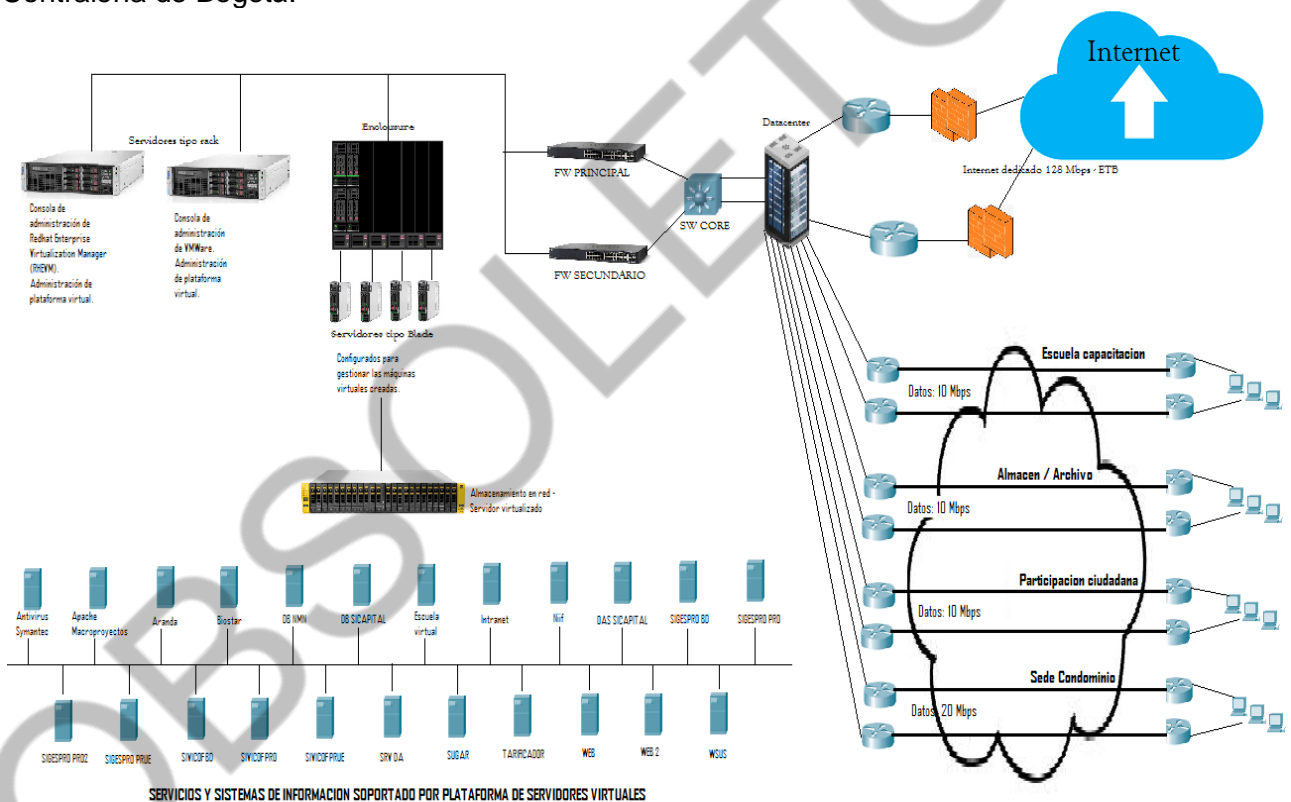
Contraloría de Bogotá.

Internet

Servidores tipo rack

Enclousure

Datacenter

Internet dedicado 128 Mbps - ETB

FW PRINCIPAL

SW CORE

FW SECUNDARIO

Consola de administración de Redhat Enterprise Virtualization Manager (RHEVM). Administración de plataforma virtual.

Consola de administración de VMWare. Administración de plataforma virtual.

Servidores tipo Blade

Configurados para gestionar las máquinas virtuales creadas.

Almacenamiento en red - Servidor virtualizado

Escuela capacitacion

Datos: 10 Mbps

Almacen / Archivo

Datos: 10 Mbps

Participacion ciudadana

Datos: 10 Mbps

Sede Condominio

Datos: 20 Mbps

Antivirus Symantec

Apache Macroproyectos

Aranda

Biostar

DB NMN

DB SICAPITAL

Escuela virtual

Intranet

Niif

OAS SICAPITAL

SIGESPRO BD

SIGESPRO PRD

SIGESPRO PRD2

SIGESPRO PRUE

SIVICOF BD

SIVICOF PRD

SIVICOF PRUE

SRV DA

SUGAR

TARIFICADOR

WEB

WEB 2

WSUS

SERVICIOS Y SISTEMAS DE INFORMACION SOPORTADO POR PLATAFORMA DE SERVIDORES VIRTUALES

OBSOLETO